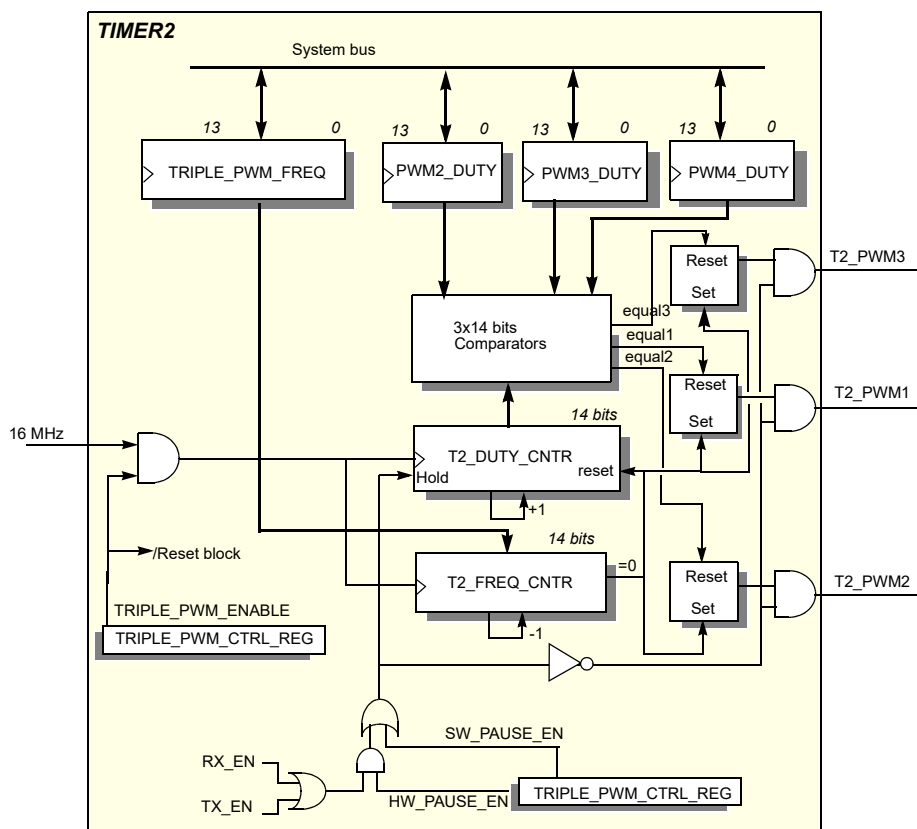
TIMER2

System bus

13 0
TRIPLE_PWM_FREQ

13 0
PWM2_DUTY

13 0
PWM3_DUTY

13 0
PWM4_DUTY

Reset
Set

T2_PWM3

3x14 bits
Comparators

equal3
equal1
equal2

Reset
Set

T2_PWM1

16 MHz

14 bits
T2_DUTY_CNTR
Hold
reset

+1

/Reset block

14 bits
T2_FREQ_CNTR
=0

-1

Reset
Set

T2_PWM2

TRIPLE_PWM_ENABLE
TRIPLE_PWM_CTRL_REG

SW_PAUSE_EN

RX_EN
TX_EN

HW_PAUSE_EN
TRIPLE_PWM_CTRL_REG